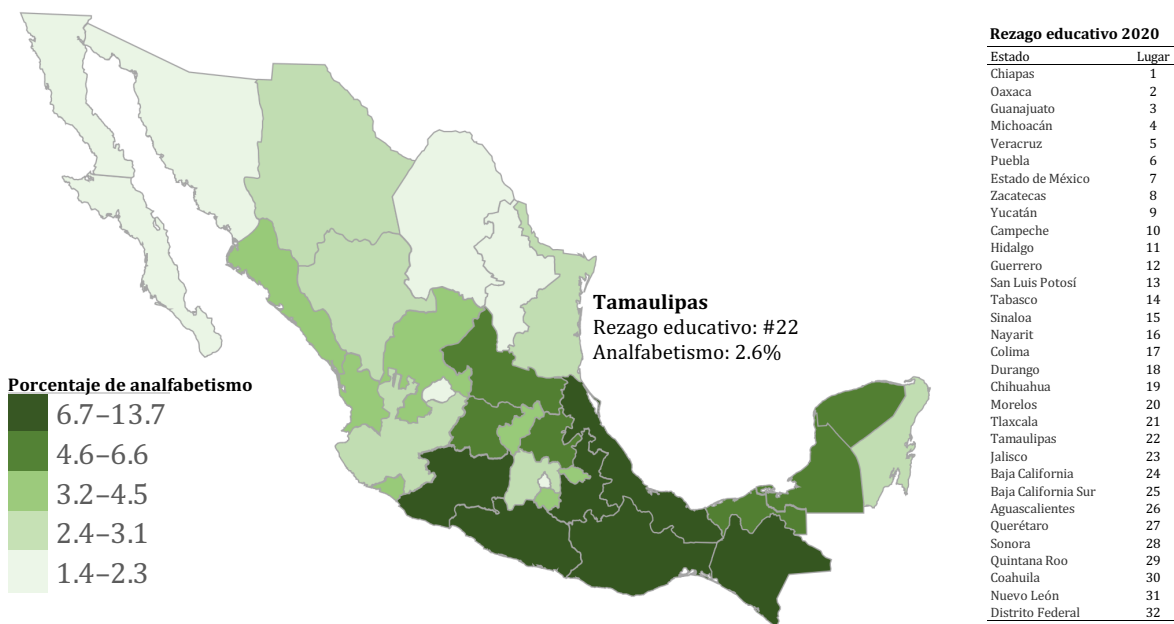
Tamaulipas
Rezago educativo: #22
Analfabetismo: 2.6%

Porcentaje de analfabetismo
6.7–13.7
4.6–6.6
3.2–4.5
2.4–3.1
1.4–2.3

Rezago educativo 2020

| Estado | Lugar |
|---|---|
| Chiapas | 1 |
| Oaxaca | 2 |
| Guanajuato | 3 |
| Michoacán | 4 |
| Veracruz | 5 |
| Puebla | 6 |
| Estado de México | 7 |
| Zacatecas | 8 |
| Yucatán | 9 |
| Campeche | 10 |
| Hidalgo | 11 |
| Guerrero | 12 |
| San Luis Potosí | 13 |
| Tabasco | 14 |
| Sinaloa | 15 |
| Nayarit | 16 |
| Colima | 17 |
| Durango | 18 |
| Chihuahua | 19 |
| Morelos | 20 |
| Tlaxcala | 21 |
| Tamaulipas | 22 |
| Jalisco | 23 |
| Baja California | 24 |
| Baja California Sur | 25 |
| Aguascalientes | 26 |
| Querétaro | 27 |
| Sonora | 28 |
| Quintana Roo | 29 |
| Coahuila | 30 |
| Nuevo León | 31 |
| Distrito Federal | 32 |